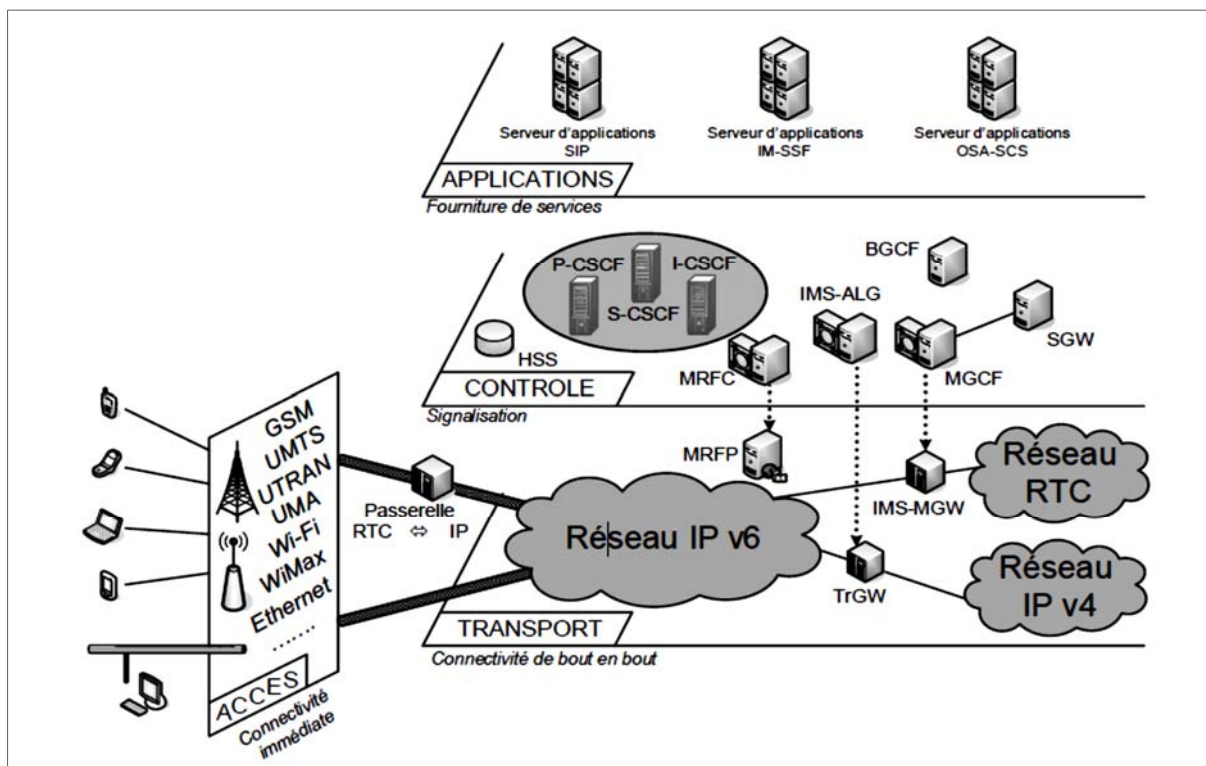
Serveur d'applications SIP

Serveur d'applications IM-SSF

Serveur d'applications OSA-SCS

APPLICATIONS

Fourniture de services

BGCF

P-CSCF

I-CSCF

S-CSCF

IMS-ALG

SGW

HSS

CONTROLE

MRFC

MGCF

Signalisation

GSM
UMTS
UTRAN
UMA
Wi-Fi
WiMax
Ethernet
.......

MRFP

Réseau RTC

Passerelle RTC ⇔ IP

Réseau IP v6

IMS-MGW

TrGW

Réseau IP v4

TRANSPORT

Connectivité de bout en bout

ACCES

Connectivité immédiate